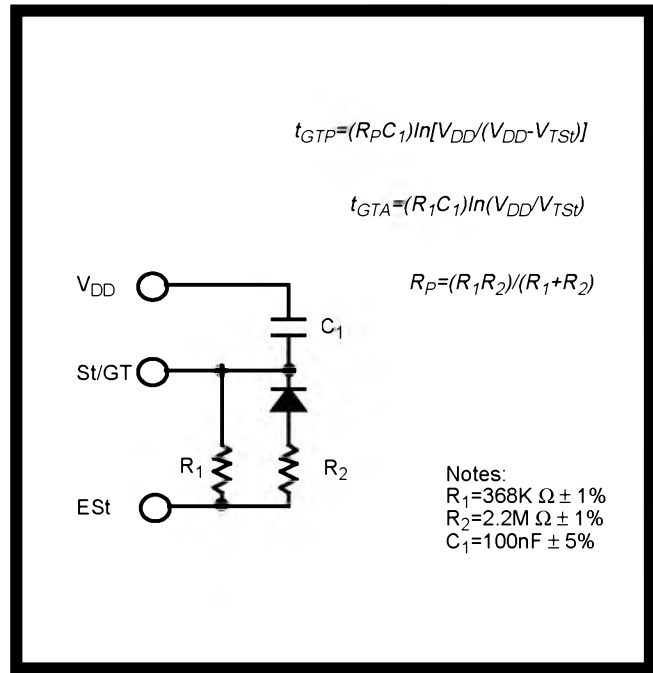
$t_{GTP}=(R_PC_1)In[V_{DD}/(V_{DD}-V_{TSt})]$

$t_{GTA}=(R_1C_1)In(V_{DD}/V_{TSt})$

$R_P=(R_1R_2)/(R_1+R_2)$

$V_{DD}$

$C_1$

St/GT

$R_1$

$R_2$

ESt

Notes:
$R_1$=368K $\Omega \pm$ 1%
$R_2$=2.2M $\Omega \pm$ 1%
$C_1$=100nF $\pm$ 5%